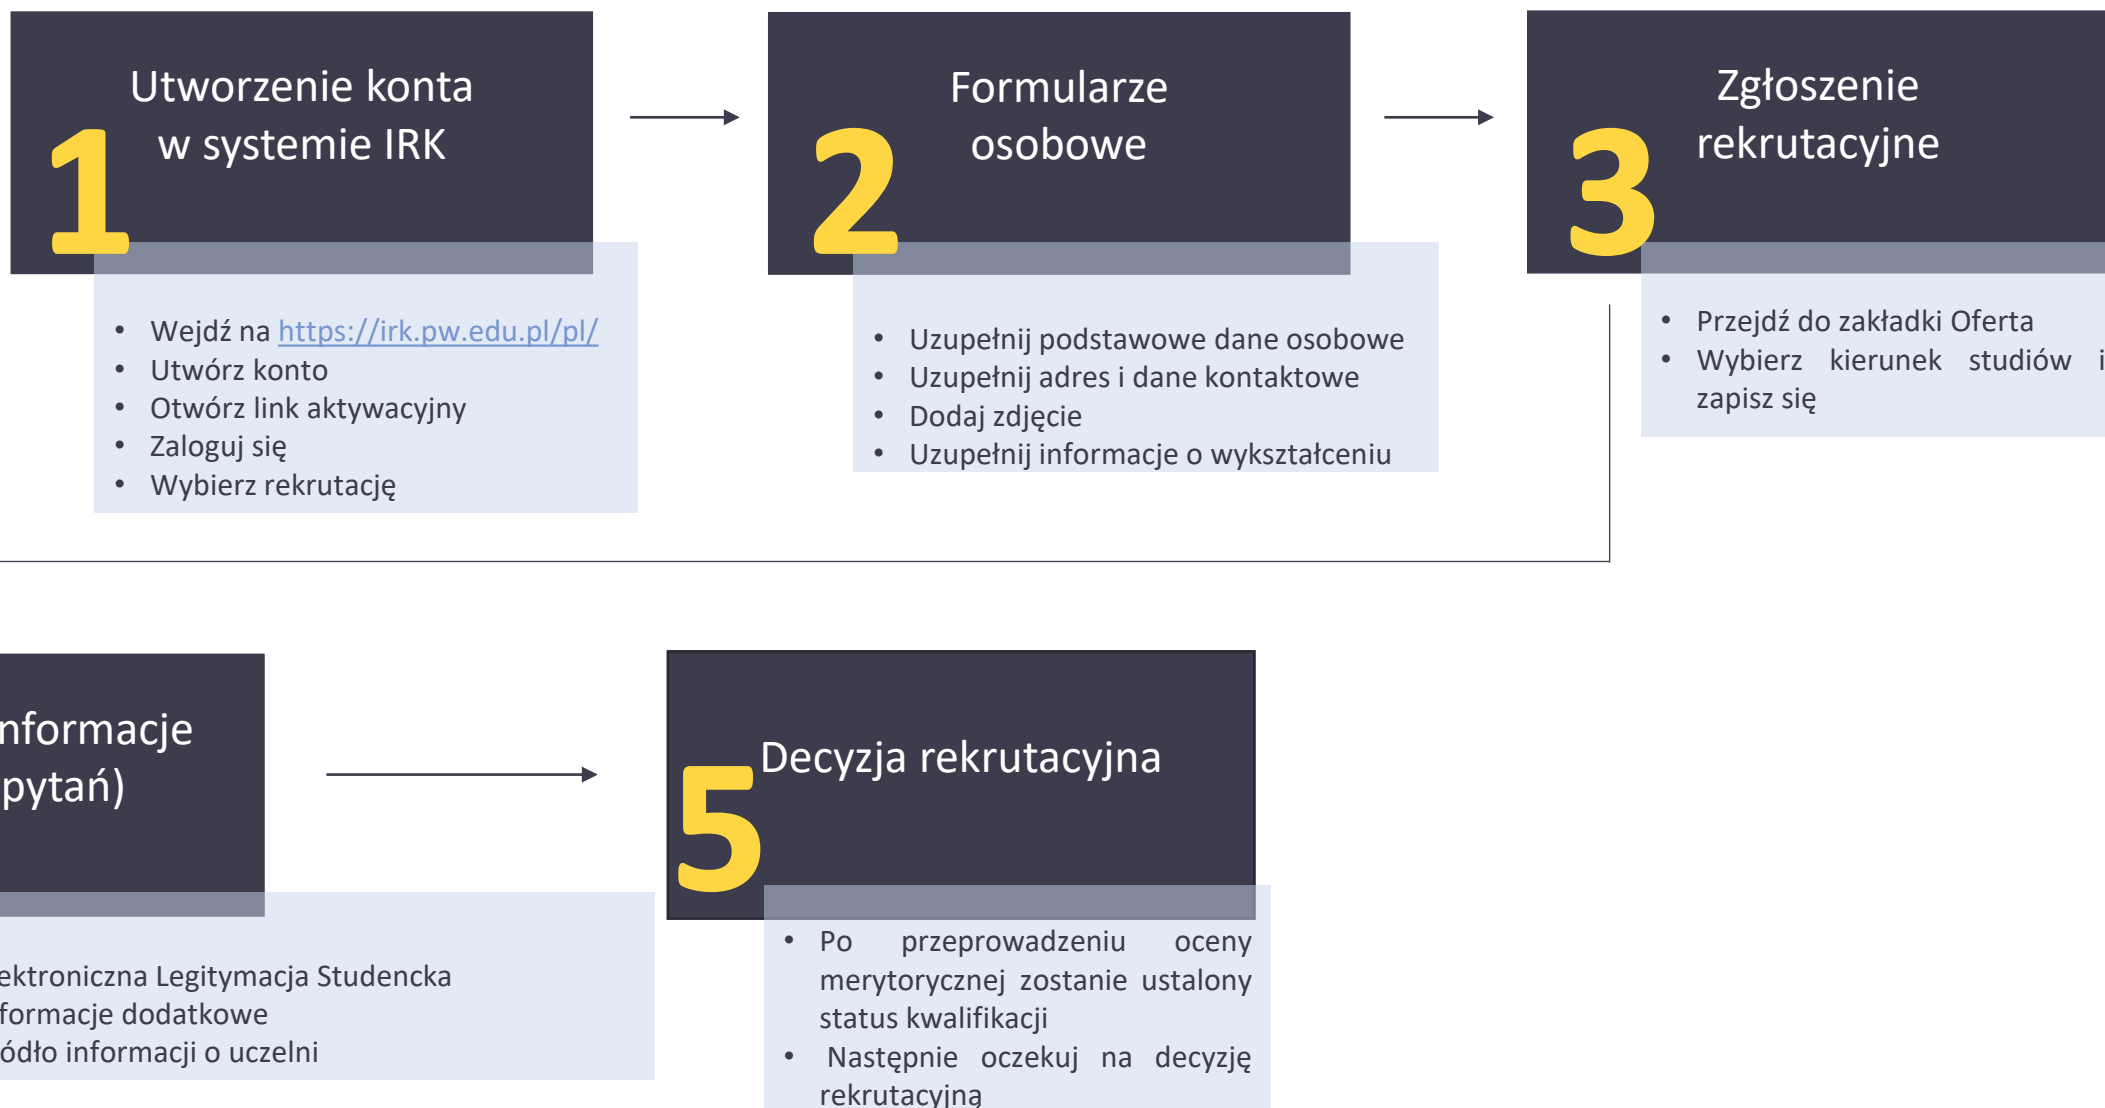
1

Utworzenie konta w systemie IRK

- Wejdź na https://irk.pw.edu.pl/pl/
- Utwórz konto
- Otwórz link aktywacyjny
- Zaloguj się
- Wybierz rekrutację

2

Formularze osobowe

- Uzupełnij podstawowe dane osobowe
- Uzupełnij adres i dane kontaktowe
- Dodaj zdjęcie
- Uzupełnij informacje o wykształceniu

3

Zgłoszenie rekrutacyjne

- Przejdź do zakładki Oferta
- Wybierz kierunek studiów i zapisz się

nformacje pytań)

ektroniczna Legitymacja Studencka
formacje dodatkowe
ódło informacji o uczelni

5

Decyzja rekrutacyjna

- Po przeprowadzeniu oceny merytorycznej zostanie ustalony status kwalifikacji
- Następnie oczekuj na decyzję rekrutacyjną